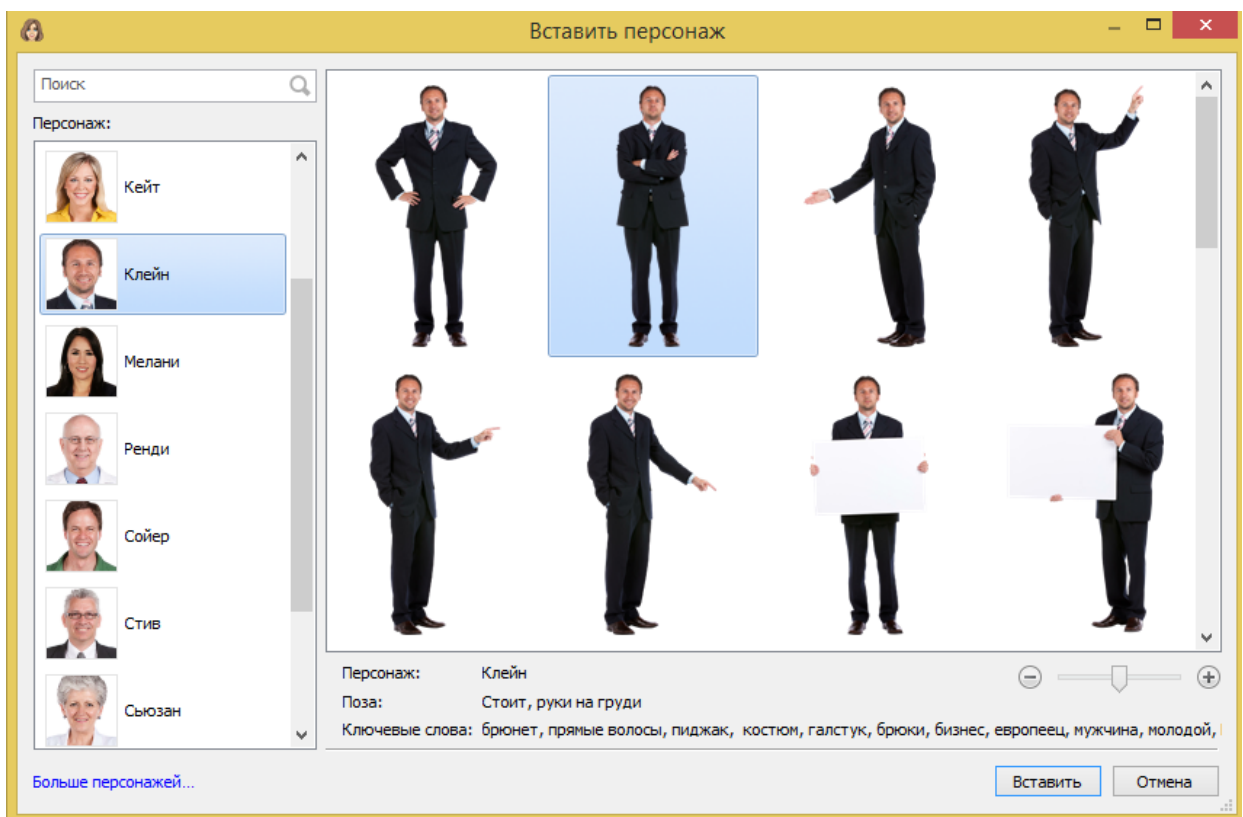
Вставить персонаж

Поиск

Персонаж:

Кейт

Клейн

Мелани

Ренди

Сойер

Стив

Сьюзан

Персонаж: Клейн

Поза: Стоит, руки на груди

Ключевые слова: брюнет, прямые волосы, пиджак, костюм, галстук, брюки, бизнес, европеец, мужчина, молодой,

Больше персонажей...

Вставить

Отмена